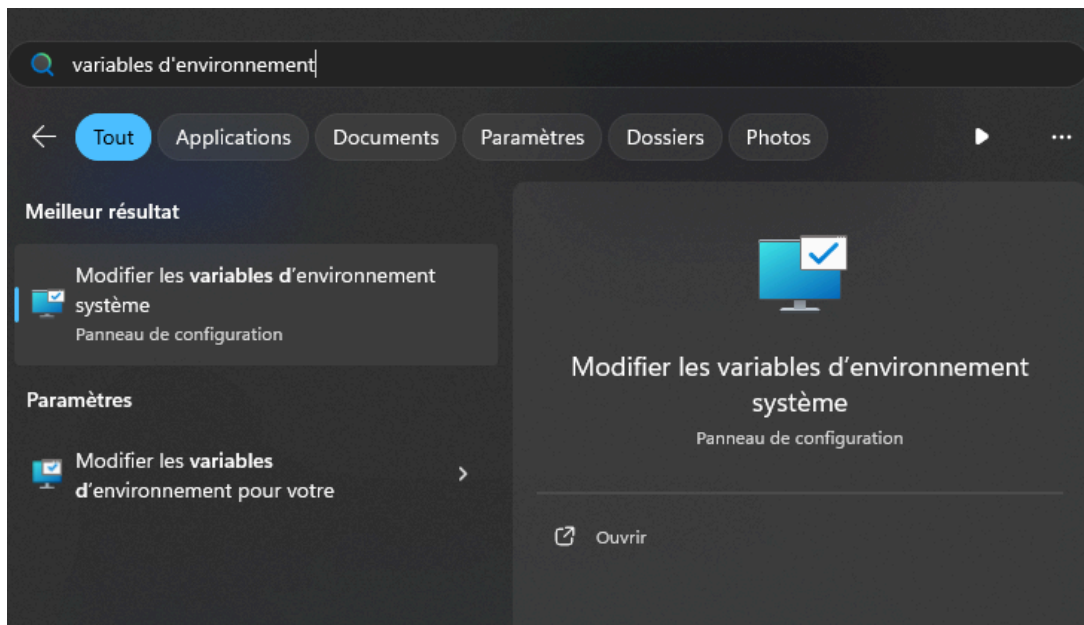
variables d'environnement

Tout
Applications
Documents
Paramètres
Dossiers
Photos

Meilleur résultat

Modifier les variables d'environnement système
Panneau de configuration

Paramètres

Modifier les variables d'environnement pour votre

Modifier les variables d'environnement système
Panneau de configuration

Ouvrir